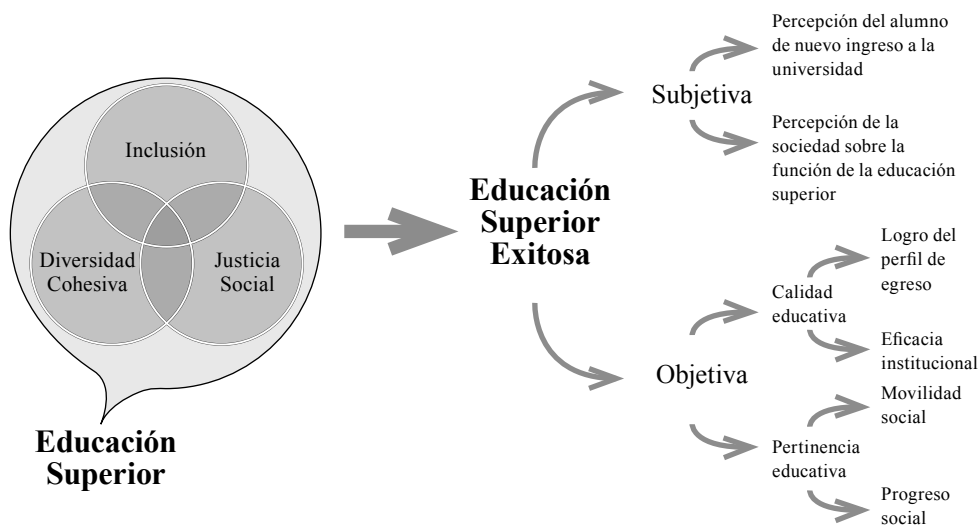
Inclusión

Diversidad Cohesiva

Justicia Social

Educación Superior

Educación Superior Exitosa

Subjetiva

Percepción del alumno de nuevo ingreso a la universidad

Percepción de la sociedad sobre la función de la educación superior

Objetiva

Calidad educativa

Logro del perfil de egreso

Eficacia institucional

Pertinencia educativa

Movilidad social

Progreso social